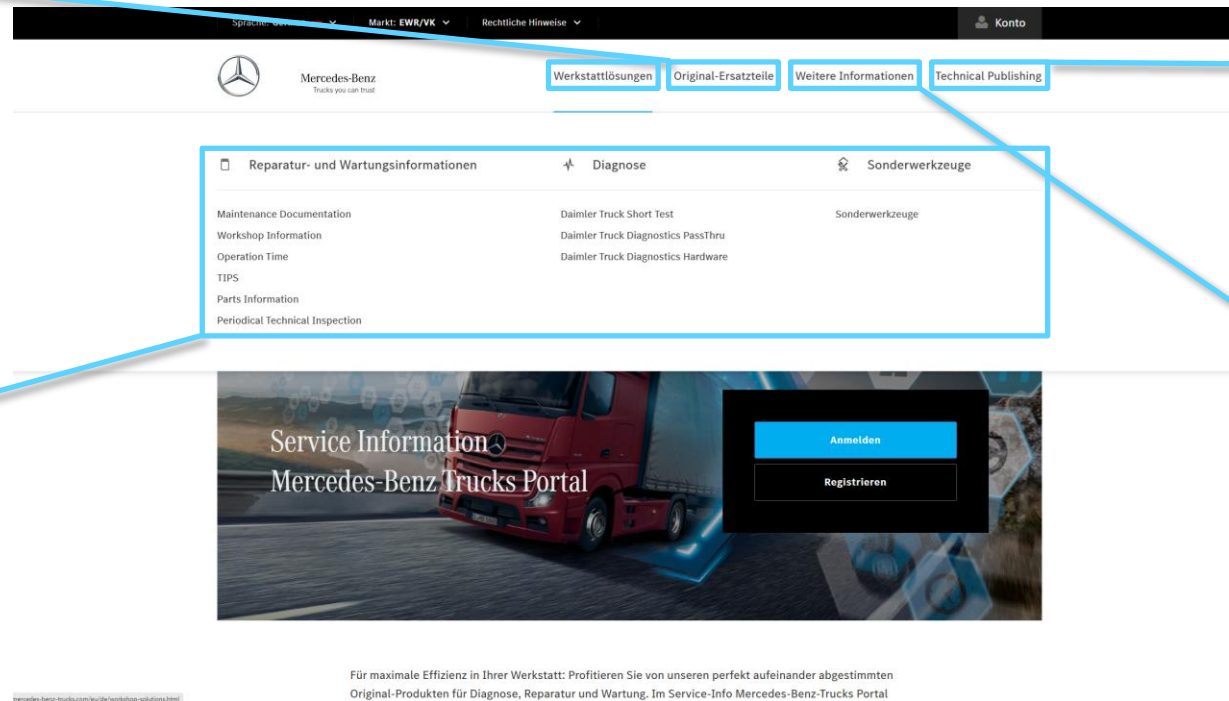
Sprache: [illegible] Markt: EWR/VK Rechtliche Hinweise Konto

Mercedes-Benz
Trucks you can trust

Werkstattlösungen Original-Ersatzteile Weitere Informationen Technical Publishing

Reparatur- und Wartungsinformationen
Maintenance Documentation
Workshop Information
Operation Time
TIPS
Parts Information
Periodical Technical Inspection

Diagnose
Daimler Truck Short Test
Daimler Truck Diagnostics PassThru
Daimler Truck Diagnostics Hardware

Sonderwerkzeuge
Sonderwerkzeuge

Service Information
Mercedes-Benz Trucks Portal

Anmelden
Registrieren

Für maximale Effizienz in Ihrer Werkstatt: Profitieren Sie von unseren perfekt aufeinander abgestimmten Original-Produkten für Diagnose, Reparatur und Wartung. Im Service-Info Mercedes-Benz-Trucks Portal

mercedes-benz-trucks.com/eu/de/workshop-solutions.html